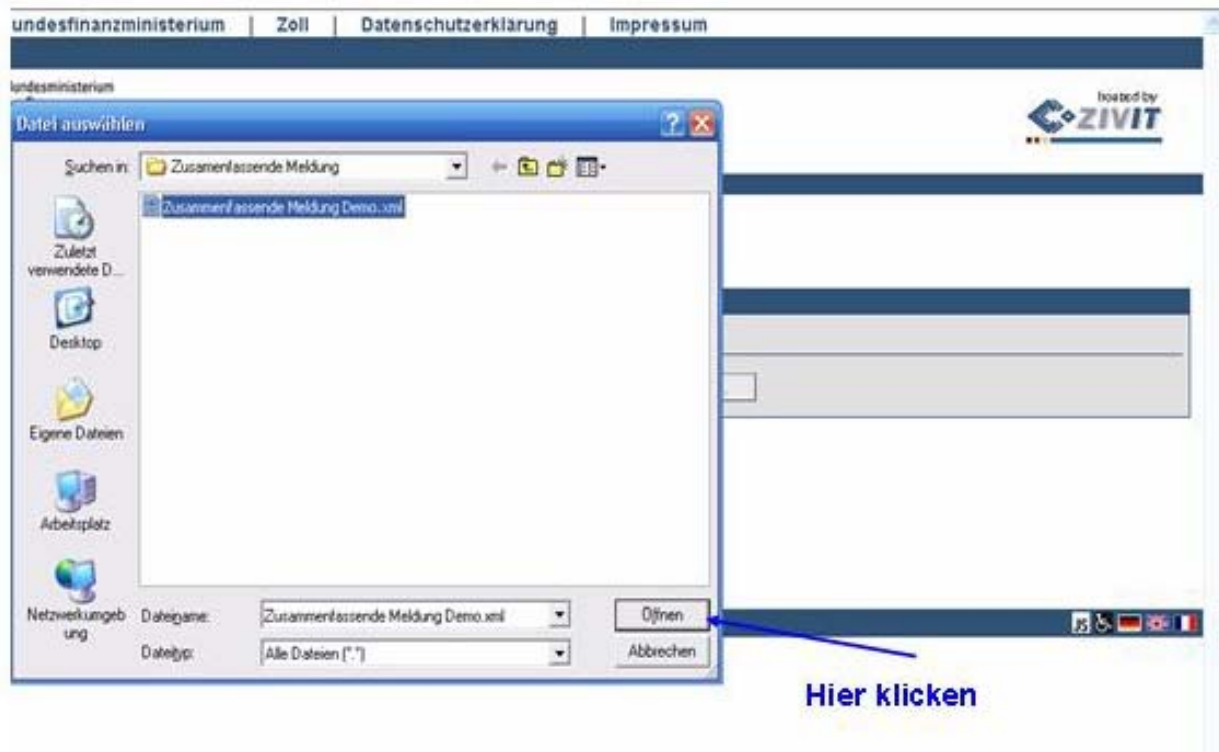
undesfinanzministerium | Zoll | Datenschutzerklärung | Impressum

undesministerium

hosted by
ZIVIT

Datei auswählen

Suchen in: Zusamenfassende Meldung

Zusammenfassende Meldung Demo.xml

Zuletzt verwendete D...

Desktop

Eigene Dateien

Arbeitsplatz

Netzwerkumgebung

Dateiname: Zusammenfassende Meldung Demo.xml

Dateityp: Alle Dateien (*.*)

Öffnen

Abbrechen

JS

Hier klicken